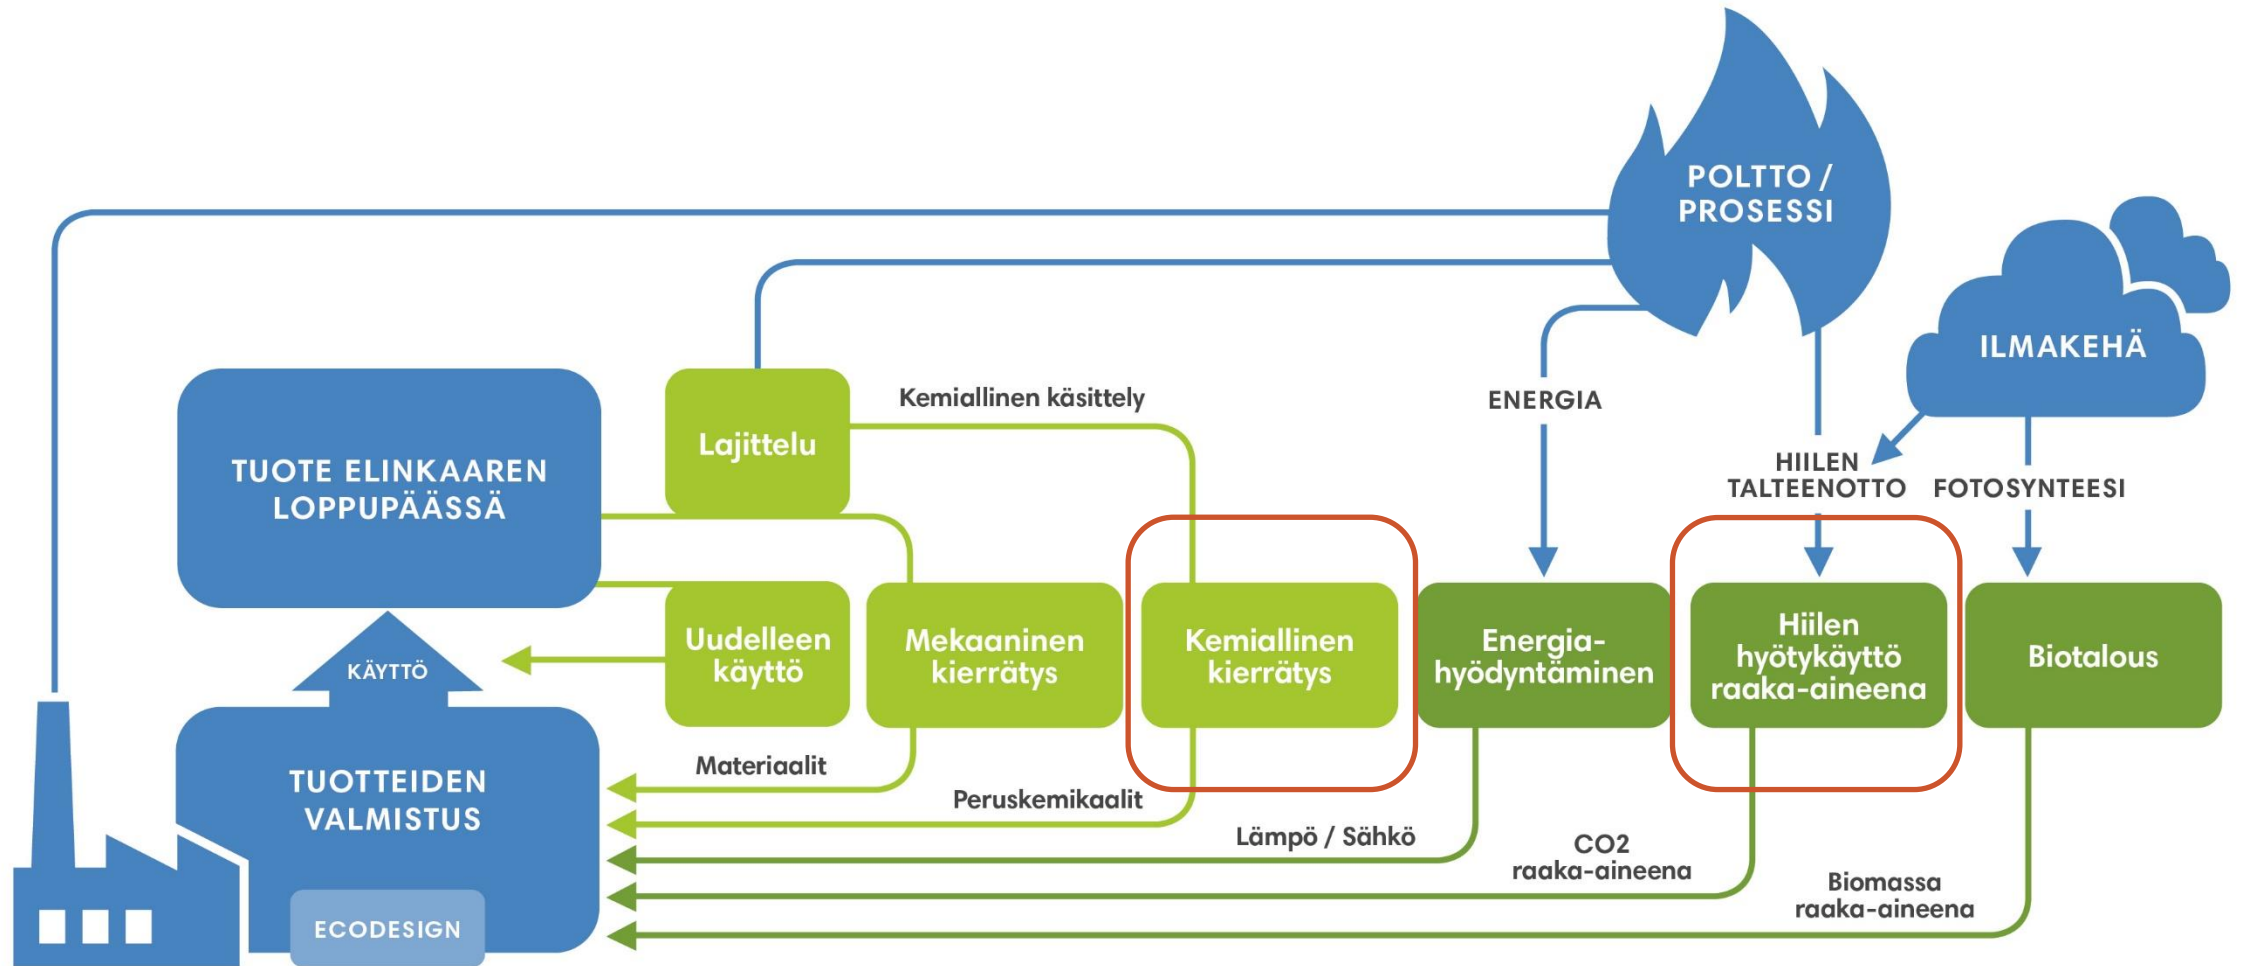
POLTTO / PROSESSI

ILMAKEHÄ

TUOTE ELINKAAREN LOPPUPÄÄSSÄ

Lajittelu

Kemiallinen käsittely

ENERGIA

HIILEN TALTEENOTTO

FOTOSYNTEESI

KÄYTTÖ

Uudelleen käyttö

Mekaaninen kierrätys

Kemiallinen kierrätys

Energia-hyödyntäminen

Hiilen hyötykäyttö raaka-aineena

Biotalous

TUOTTEIDEN VALMISTUS

ECODESIGN

Materiaalit

Peruskemikaalit

Lämpö / Sähkö

CO2 raaka-aineena

Biomassa raaka-aineena